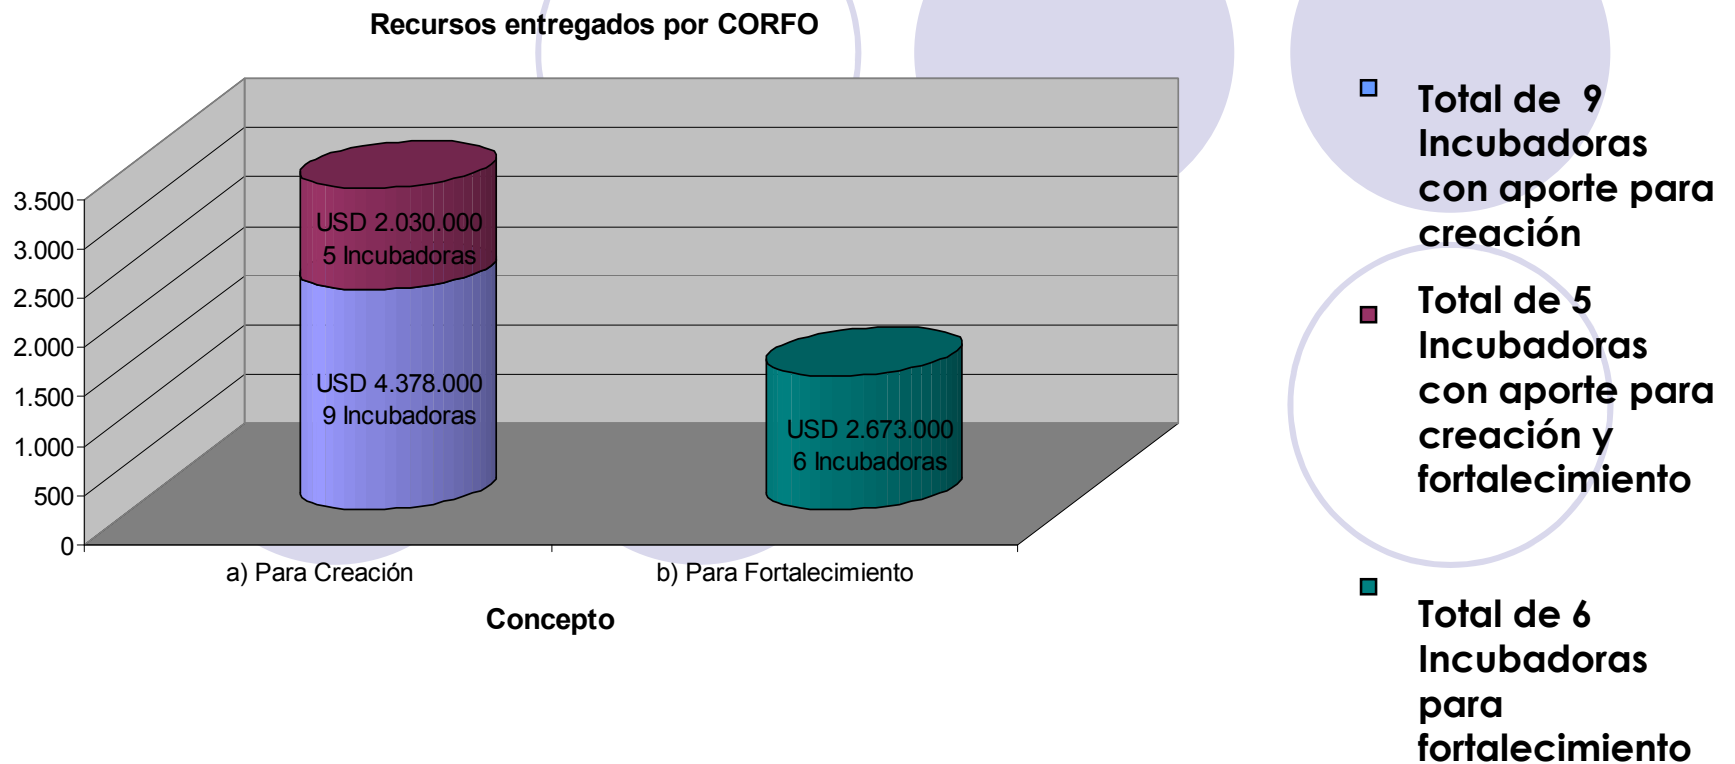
Recursos entregados por CORFO

3.500
3.000
2.500
2.000
1.500
1.000
500
0

USD 2.030.000
5 Incubadoras

USD 4.378.000
9 Incubadoras

USD 2.673.000
6 Incubadoras

a) Para Creación
b) Para Fortalecimiento

Concepto

Total de 9 Incubadoras con aporte para creación

Total de 5 Incubadoras con aporte para creación y fortalecimiento

Total de 6 Incubadoras para fortalecimiento